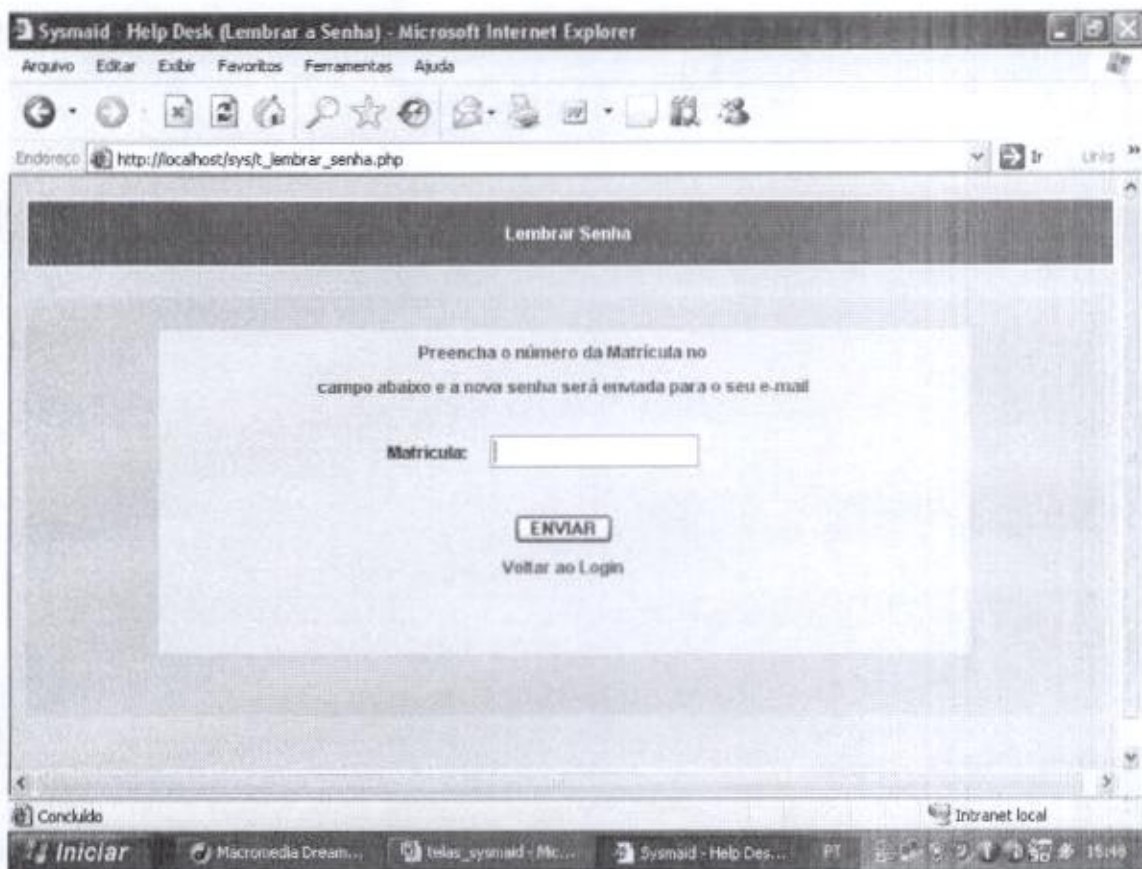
Sysmaid - Help Desk (Lembrar a Senha) - Microsoft Internet Explorer

Arquivo Editar Exibir Favoritos Ferramentas Ajuda

Endereço http://localhost/sys/t_lembrar_senha.php Ir Links »

Lembrar Senha

Preencha o número da Matricula no
campo abaixo e a nova senha será enviada para o seu e-mail

Matricula:

ENVIAR

Voltar ao Login

Concluído

Intranet local

Iniciar Macromedia Dream... telas_sysmaid - Mic... Sysmaid - Help Des... PT 15:49